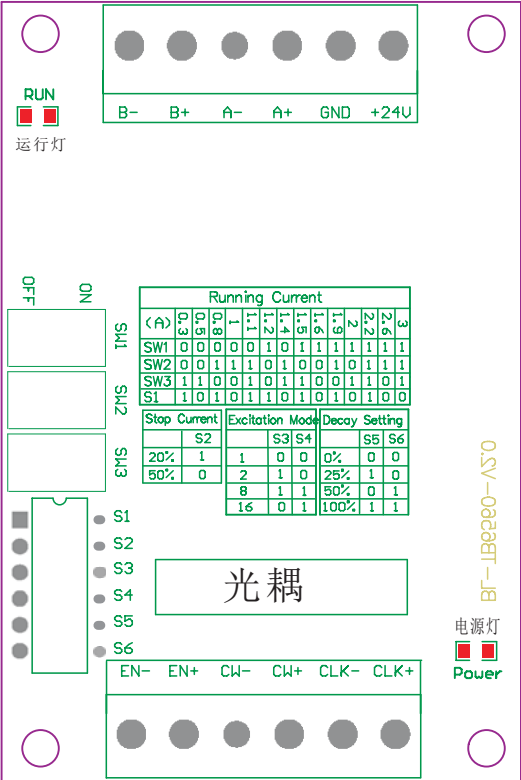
B- B+ A- A+ GND +24V

RUN
运行灯

OFF ON

SW1
SW2
SW3

Running Current

| (A) | 0.3 | 0.5 | 0.8 | 1 | 1.1 | 1.2 | 1.4 | 1.5 | 1.6 | 1.9 | 2 | 2.2 | 2.6 | 3 |
|---|---|---|---|---|---|---|---|---|---|---|---|---|---|---|
| SW1 | 0 | 0 | 0 | 0 | 0 | 1 | 0 | 1 | 1 | 1 | 1 | 1 | 1 | 1 |
| SW2 | 0 | 0 | 1 | 1 | 1 | 0 | 1 | 0 | 0 | 1 | 0 | 1 | 1 | 1 |
| SW3 | 1 | 1 | 0 | 0 | 1 | 0 | 0 | 1 | 1 | 0 | 0 | 1 | 1 | 0 | 1 |
| S1 | 1 | 0 | 1 | 0 | 1 | 1 | 0 | 1 | 0 | 1 | 0 | 1 | 0 | 0 |

| Stop Current | S2 |
|---|---|
| 20% | 1 |
| 50% | 0 |

| Excitation Mode | S3 | S4 |
|---|---|---|
| 1 | 0 | 0 |
| 2 | 1 | 0 |
| 8 | 1 | 1 |
| 16 | 0 | 1 |

| Decay Setting | S5 | S6 |
|---|---|---|
| 0% | 0 | 0 |
| 25% | 1 | 0 |
| 50% | 0 | 1 |
| 100% | 1 | 1 |

BL-TB6560-V2.0

S1
S2
S3
S4
S5
S6

光耦

电源灯
Power

EN- EN+ CW- CW+ CLK- CLK+